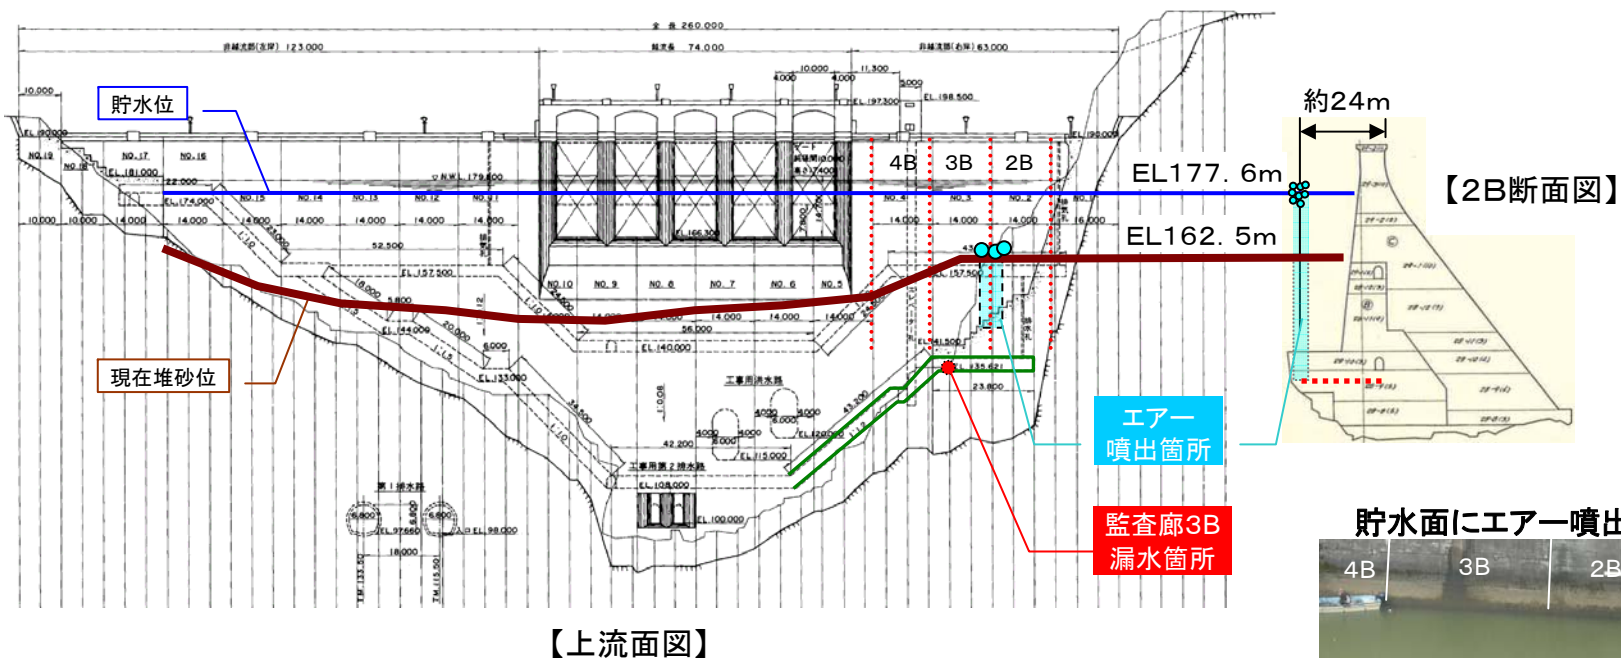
全 長 260.000
非越流部(左岸) 123.000
越流部 74.000
非越流部(右岸) 63.000

貯水位
約24m
EL177. 6m
【2B断面図】
EL162. 5m
4B
3B
2B
NO.19
NO.18
NO.17
NO.16
NO.15
NO.14
NO.13
NO.12
NO.11
NO.10
NO.9
NO.8
NO.7
NO.6
NO.5
NO.4
NO.3
NO.2
NO.1
EL 190.000
EL 181.000
EL 174.000
N.W.L 179.600
EL 157.500
EL 144.000
EL 140.000
EL 133.000
EL 141.500
EL 135.621
EL 120.000
EL 115.000
EL 108.000
EL 100.000
EL 97.660
EL 98.000
EL 197.300
EL 198.500
EL 166.300
52.500
56.000
42.200
23.800
18.000
工事用排水路
工事用第2排水路
第1排水路

現在堆砂位
エアー
噴出箇所
監査廊3B
漏水箇所
貯水面にエアー噴出
4B
3B
2B
【上流面図】